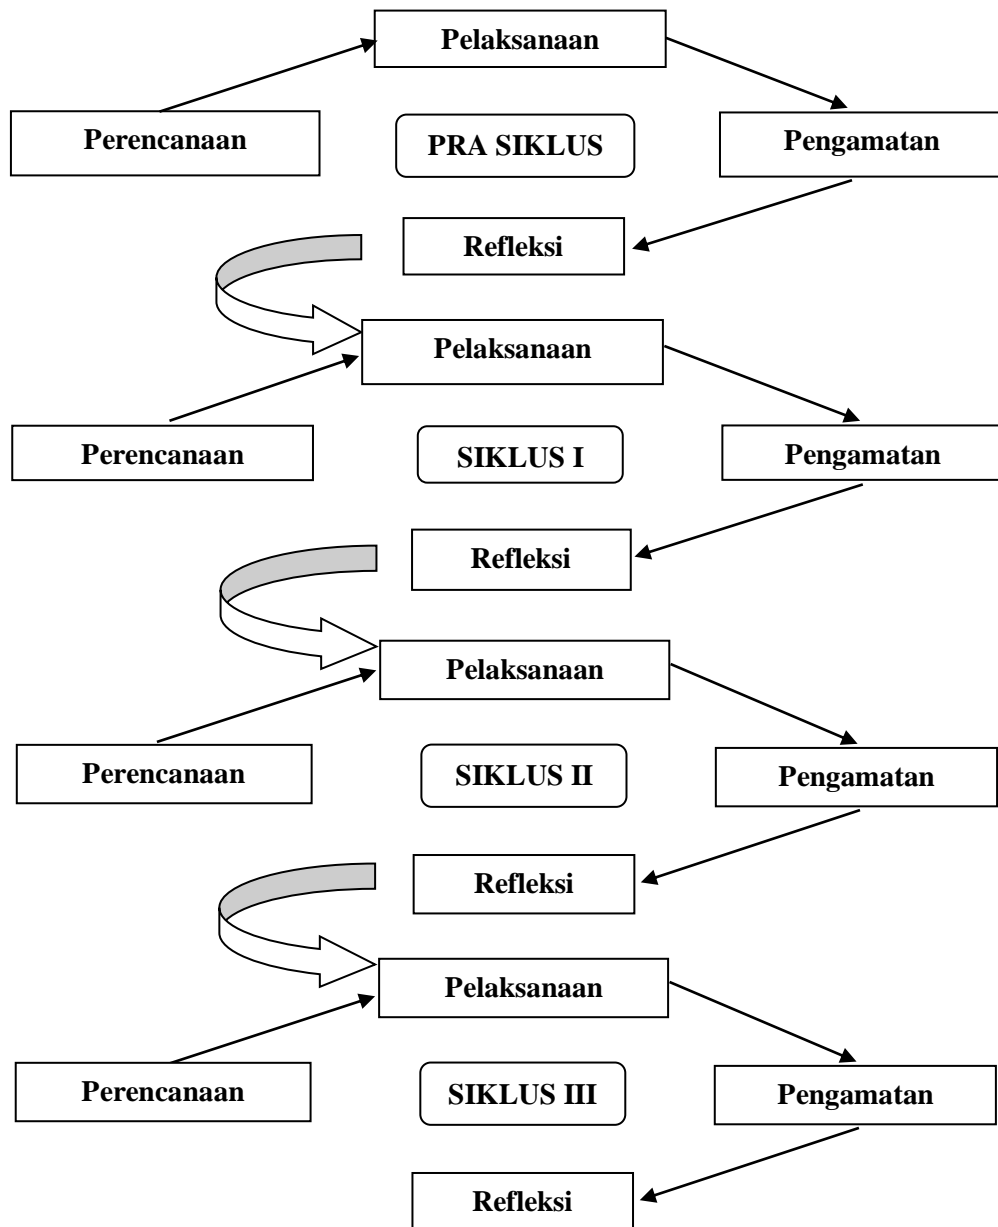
Pelaksanaan

Perencanaan

PRA SIKLUS

Pengamatan

Refleksi

Pelaksanaan

Perencanaan

SIKLUS I

Pengamatan

Refleksi

Pelaksanaan

Perencanaan

SIKLUS II

Pengamatan

Refleksi

Pelaksanaan

Perencanaan

SIKLUS III

Pengamatan

Refleksi